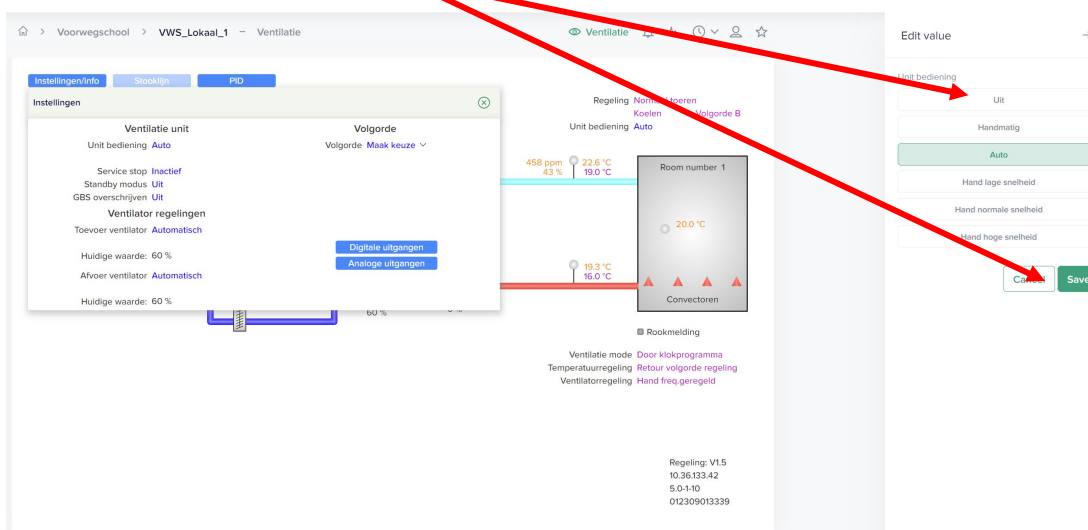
Voorwegschool > VWS_Lokaal_1 – Ventilatie

Ventilatie

Instellingen/info Stooklijn PID

Instellingen

Ventilatie unit
Unit bediening Auto

Service stop Inactief
Standby modus Uit
GBS overschrijven Uit

Ventilator regelingen
Toevoer ventilator Automatisch

Huidige waarde: 60 %

Afvoer ventilator Automatisch

Huidige waarde: 60 %

Volgorde
Volgorde Maak keuze

Digitale uitgangen
Analoge uitgangen

60 %

Regeling Normaal toeren
Koelen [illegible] Volgorde B
Unit bediening Auto

458 ppm
43 %
22.6 °C
19.0 °C

Room number 1

20.0 °C

19.3 °C
16.0 °C

Convectoren

Rookmelding

Ventilatie mode Door klokprogramma
Temperatuurregeling Retour volgorde regeling
Ventilatorregeling Hand freq.geregeld

Regeling: V1.5
10.36.133.42
5.0-1-10
012309013339

Edit value

Unit bediening

Uit

Handmatig

Auto

Hand lage snelheid

Hand normale snelheid

Hand hoge snelheid

Cancel Save